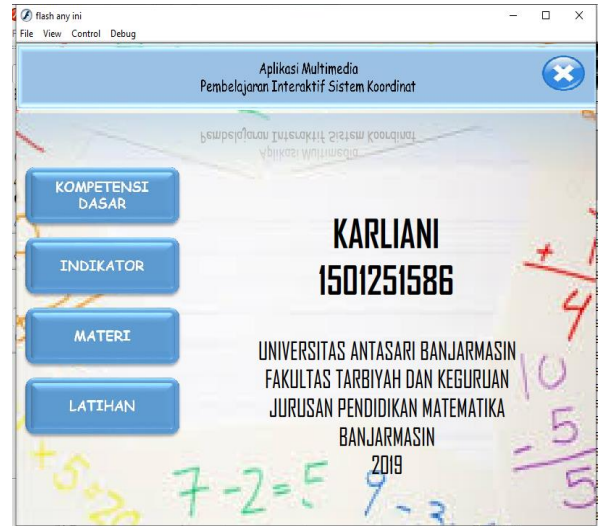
flash any ini
File View Control Debug

Aplikasi Multimedia
Pembelajaran Interaktif Sistem Koordinat

Pembelajaran Interaktif Sistem Koordinat
Aplikasi Multimedia

KOMPETENSI DASAR

INDIKATOR

MATERI

LATIHAN

KARLIANI
1501251586

UNIVERSITAS ANTASARI BANJARMASIN
FAKULTAS TARBIYAH DAN KEGURUAN
JURUSAN PENDIDIKAN MATEMATIKA
BANJARMASIN
2019

$7-2=5$